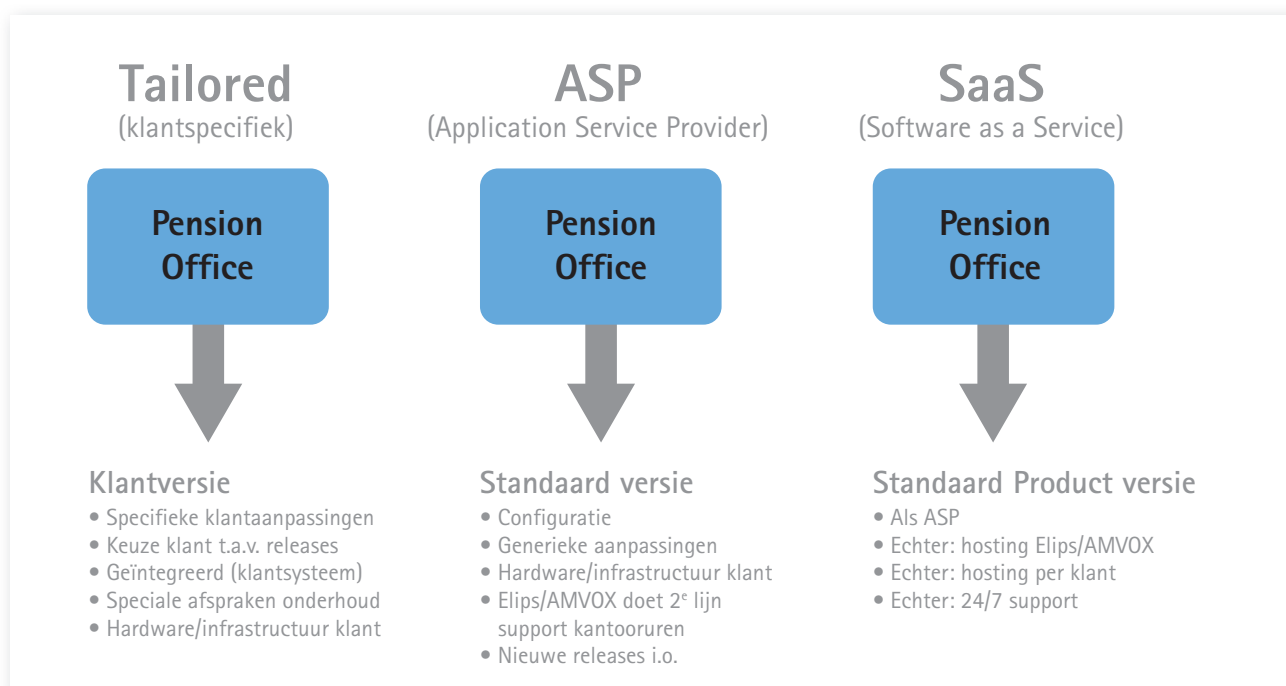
Tailored
(klantspecifiek)

Pension Office

Klantversie
• Specifieke klantaanpassingen
• Keuze klant t.a.v. releases
• Geïntegreerd (klantsysteem)
• Speciale afspraken onderhoud
• Hardware/infrastructuur klant

ASP
(Application Service Provider)

Pension Office

Standaard versie
• Configuratie
• Generieke aanpassingen
• Hardware/infrastructuur klant
• Elips/AMVOX doet 2$^e$ lijn support kantooruren
• Nieuwe releases i.o.

SaaS
(Software as a Service)

Pension Office

Standaard Product versie
• Als ASP
• Echter: hosting Elips/AMVOX
• Echter: hosting per klant
• Echter: 24/7 support